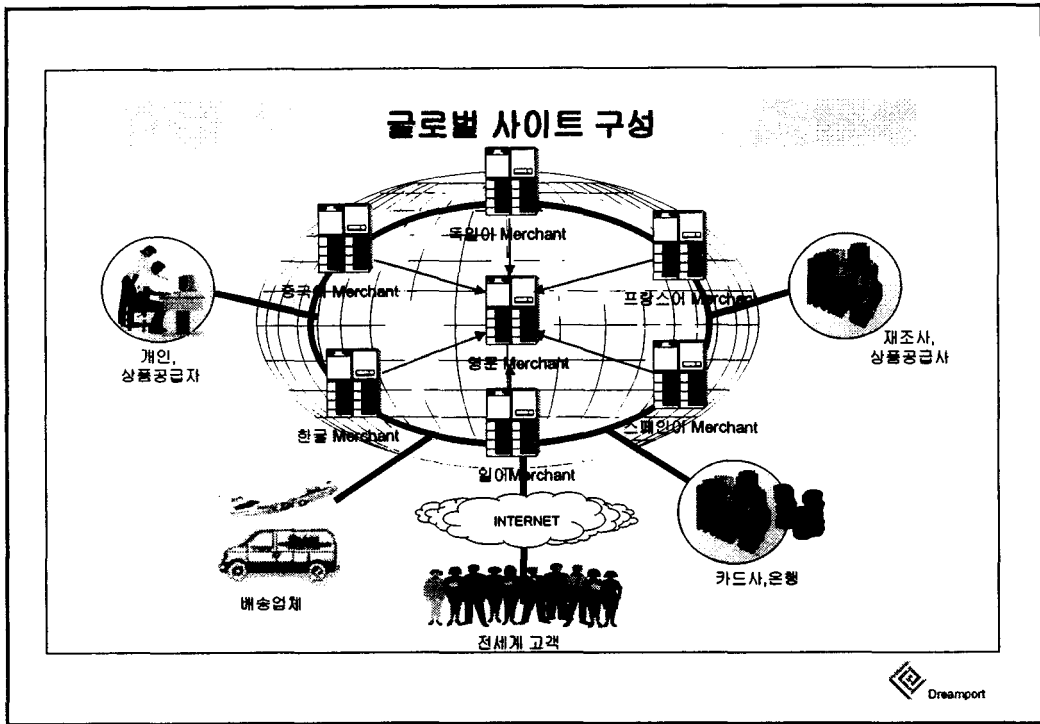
글로벌 사이트 구성

독일어 Merchant

중국어 Merchant

프랑스어 Merchant

영문 Merchant

개인, 상품공급자

제조사, 상품공급사

한글 Merchant

스페인어 Merchant

일어Merchant

INTERNET

배송업체

카드사,은행

전세계 고객

Dreamport